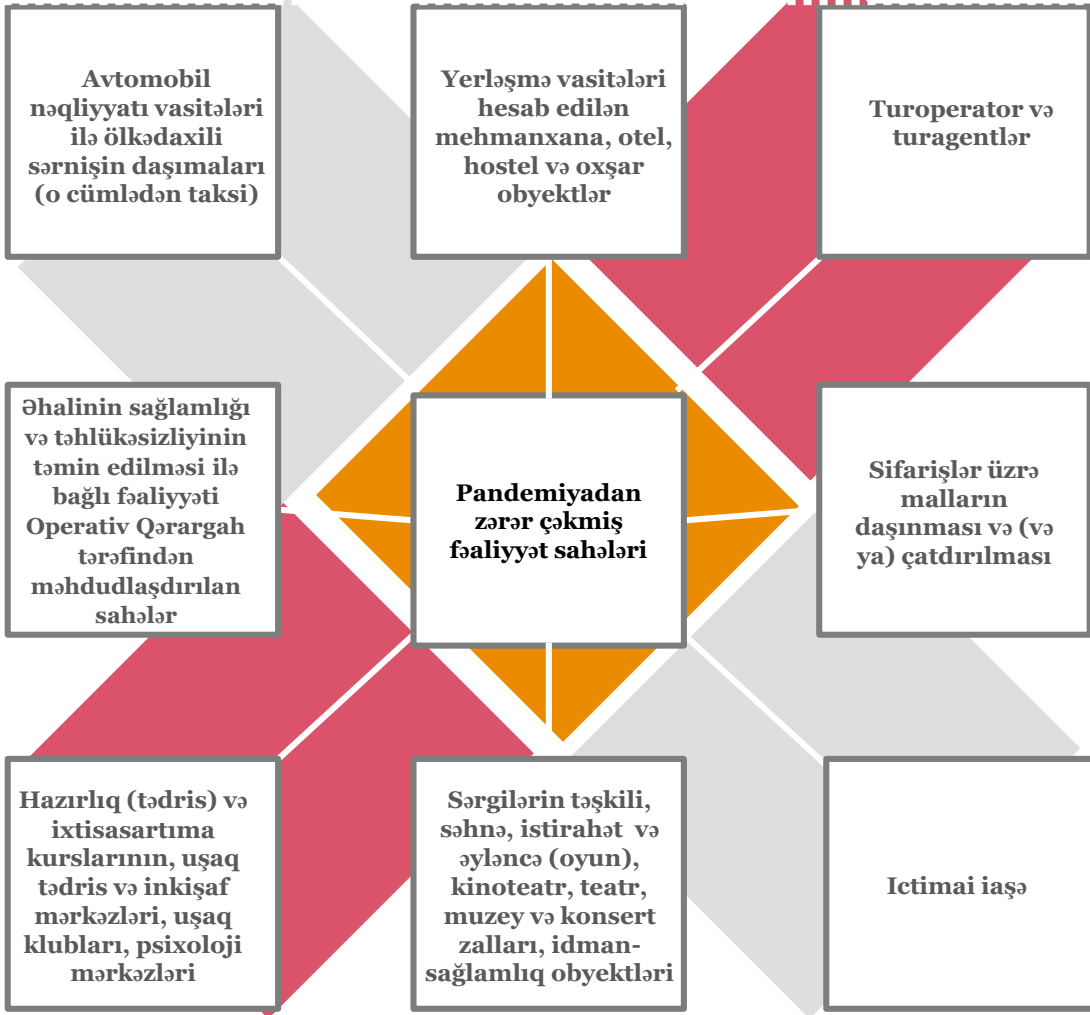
Avtomobil nəqliyyatı vasitələri ilə ölkədaxili sərnişin daşımaları (o cümlədən taksi)

Yerləşmə vasitələri hesab edilən mehmanxana, otel, hostel və oxşar obyektlər

Turoperator və turagentlər

Əhalinin sağlamlığı və təhlükəsizliyinin təmin edilməsi ilə bağlı fəaliyyəti Operativ Qərargah tərəfindən məhdudlaşdırılan sahələr

Pandemiyadan zərər çəkmiş fəaliyyət sahələri

Sifarişlər üzrə malların daşınması və (və ya) çatdırılması

Hazırlıq (tədris) və ixtisasartıma kurslarının, uşaq tədris və inkişaf mərkəzləri, uşaq klubları, psixoloji mərkəzləri

Sərgilərin təşkili, səhnə, istirahət və əyləncə (oyun), kinoteatr, teatr, muzey və konsert zalları, idman-sağlamlıq obyektləri

Ictimai iaşə